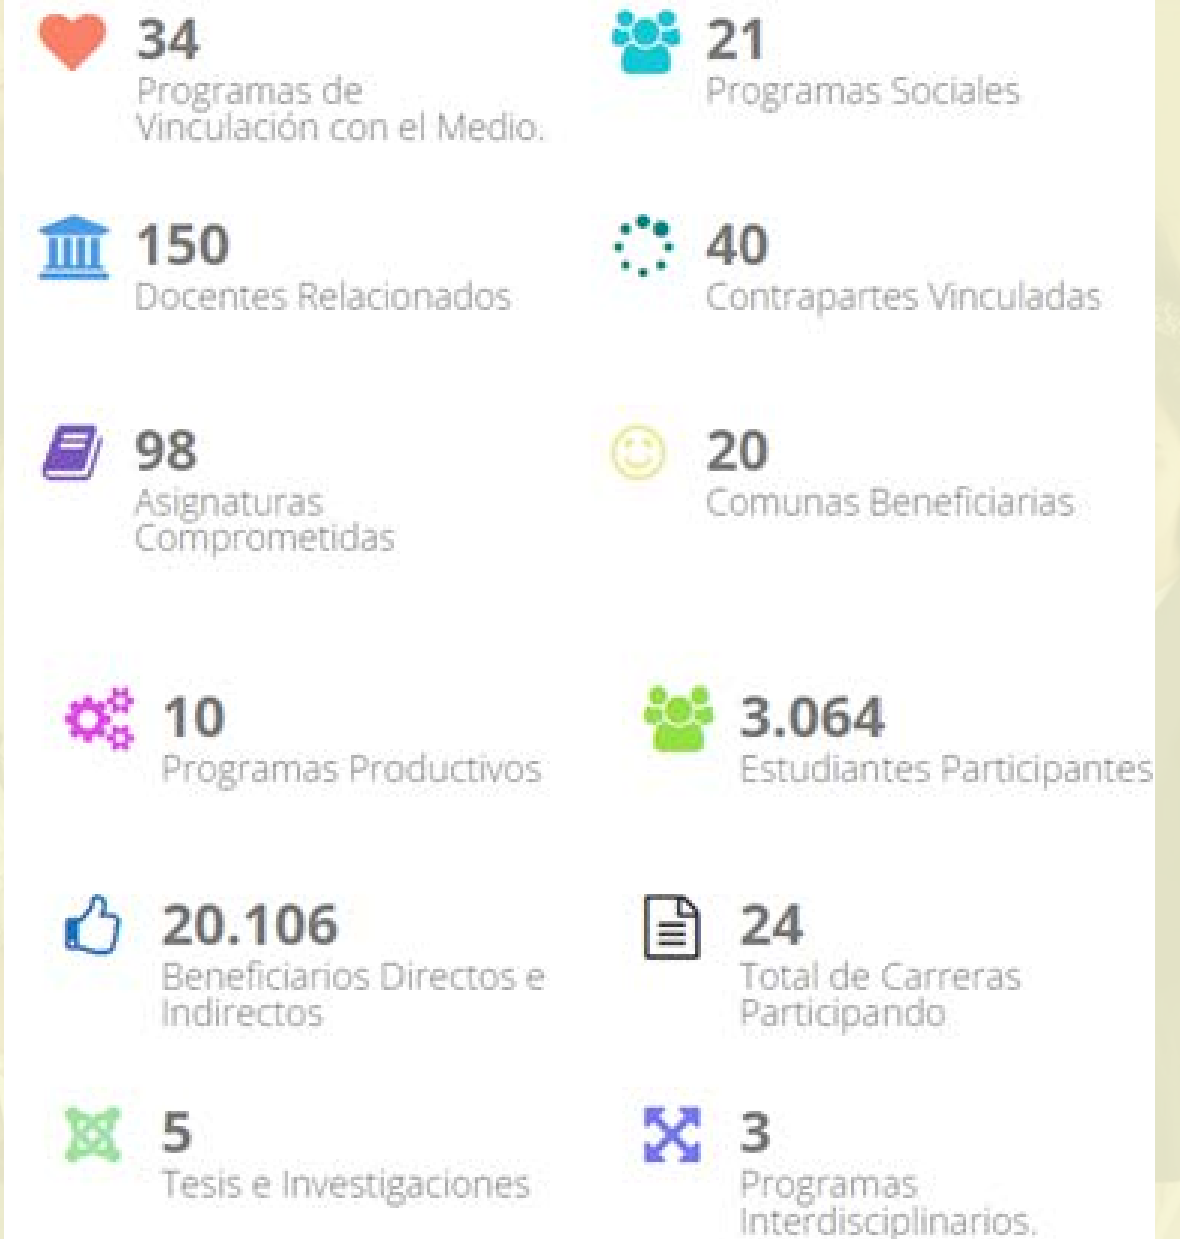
34
Programas de Vinculación con el Medio.

21
Programas Sociales

150
Docentes Relacionados

40
Contrapartes Vinculadas

98
Asignaturas Comprometidas

20
Comunas Beneficiarias

10
Programas Productivos

3.064
Estudiantes Participantes

20.106
Beneficiarios Directos e Indirectos

24
Total de Carreras Participando

5
Tesis e Investigaciones

3
Programas Interdisciplinarios.